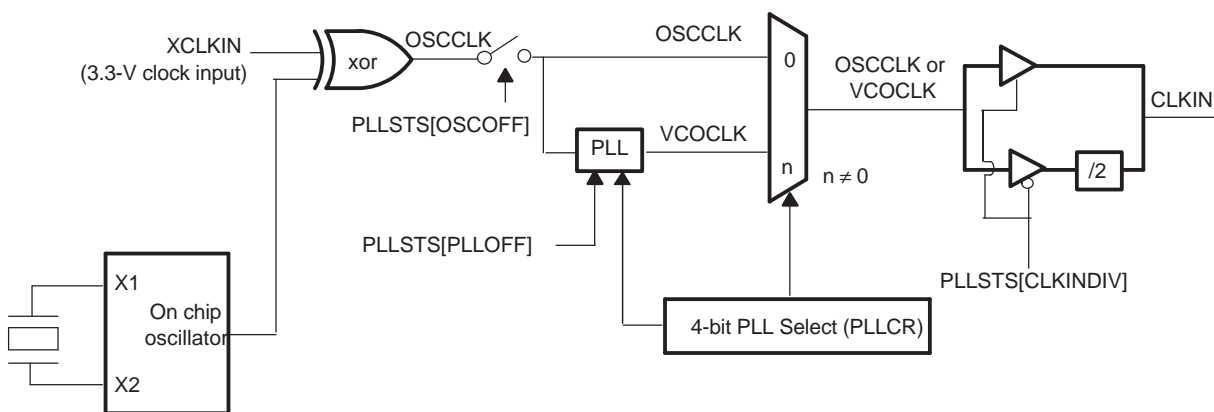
XCLKIN
(3.3-V clock input)

xor

OSCCLK

PLLSTS[OSCOFF]

OSCCLK

PLL

VCOCLK

0

n

$n \neq 0$

OSCCLK or VCOCLK

CLKIN

/2

PLLSTS[CLKINDIV]

PLLSTS[PLLOFF]

4-bit PLL Select (PLLCR)

X1

On chip oscillator

X2